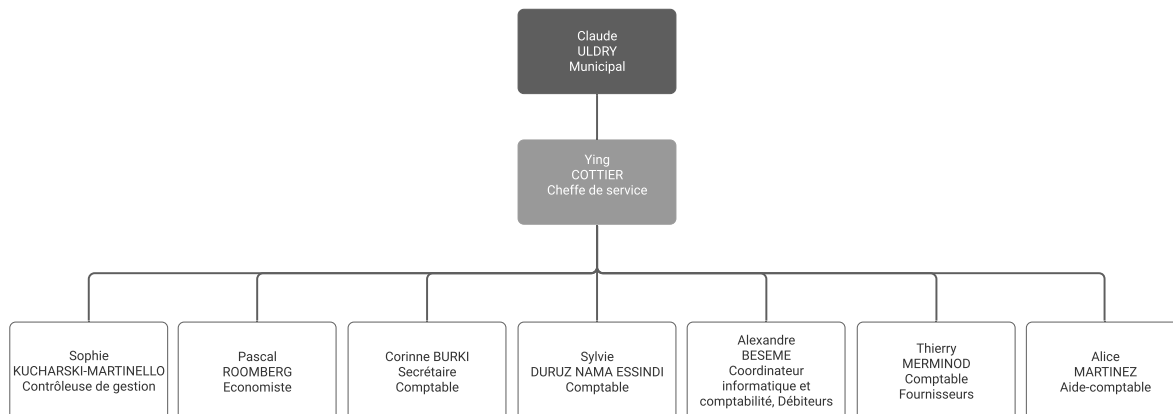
Claude
ULDRY
Municipal

Ying
COTTIER
Cheffe de service

Sophie
KUCHARSKI-MARTINELLO
Contrôleuse de gestion

Pascal
ROOMBERG
Economiste

Corinne BURKI
Secrétaire
Comptable

Sylvie
DURUZ NAMA ESSINDI
Comptable

Alexandre
BESEME
Coordinateur informatique et comptabilité, Débiteurs

Thierry
MERMINOD
Comptable
Fournisseurs

Alice
MARTINEZ
Aide-comptable